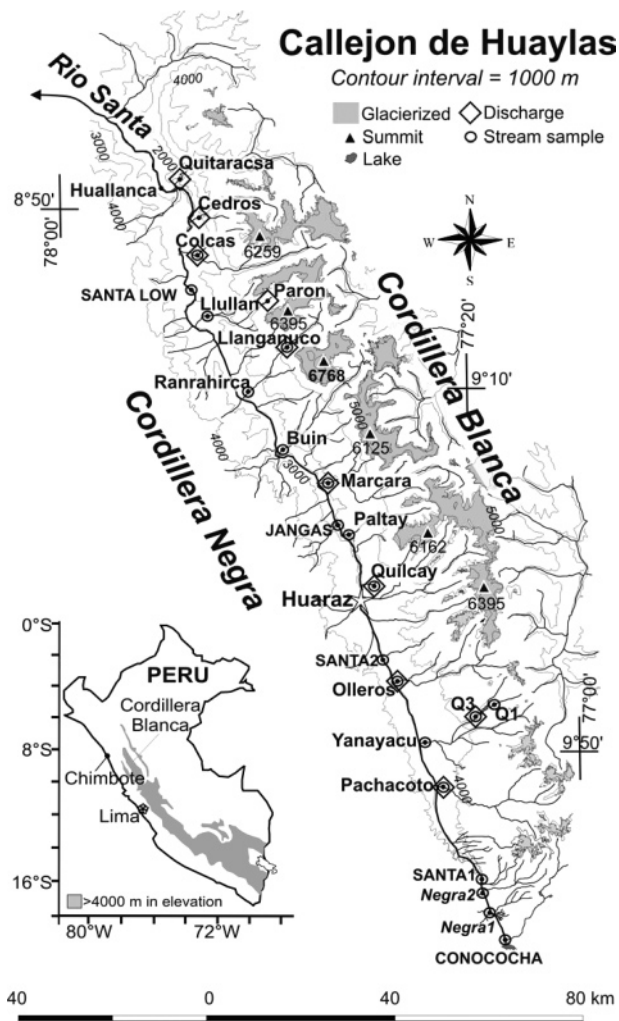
Callejon de Huaylas
Contour interval = 1000 m

Glacierized
Summit
Lake
Discharge
Stream sample

Rio Santa
4000
3000
2000
4000
Quitaracsa
Huallanca
8°50'
78°00'
Cedros
Colcas
6259
SANTA LOW
Llullan
Paron
6395
Llanganuco
6768
77°20'
9°10'
Ranrahirca
Cordillera Blanca
Cordillera Negra
5000
6125
4000
Buin
3000
Marcara
JANGAS
Paltay
6162
5000
Quilcay
Huaraz
6395
N
S
E
W

0°S
PERU
Cordillera Blanca
8°S
Chimbote
Lima
16°S
>4000 m in elevation
80°W
72°W

SANTA2
Olleros
77°00'
Q3
Q1
Yanayacu
9°50'
Pachacoto
4000
SANTA1
Negra2
Negra1
CONOCOCHA

40
0
40
80 km